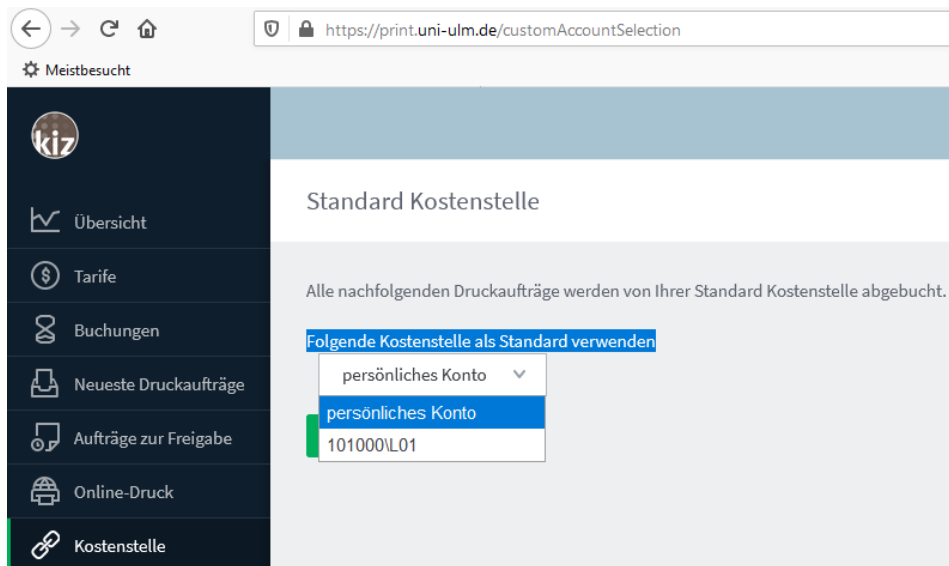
https://print.uni-ulm.de/customAccountSelection

Meistbesucht

kiz

Übersicht

Tarife

Buchungen

Neueste Druckaufträge

Aufträge zur Freigabe

Online-Druck

Kostenstelle

Standard Kostenstelle

Alle nachfolgenden Druckaufträge werden von Ihrer Standard Kostenstelle abgebucht.

Folgende Kostenstelle als Standard verwenden

persönliches Konto

persönliches Konto

101000\L01